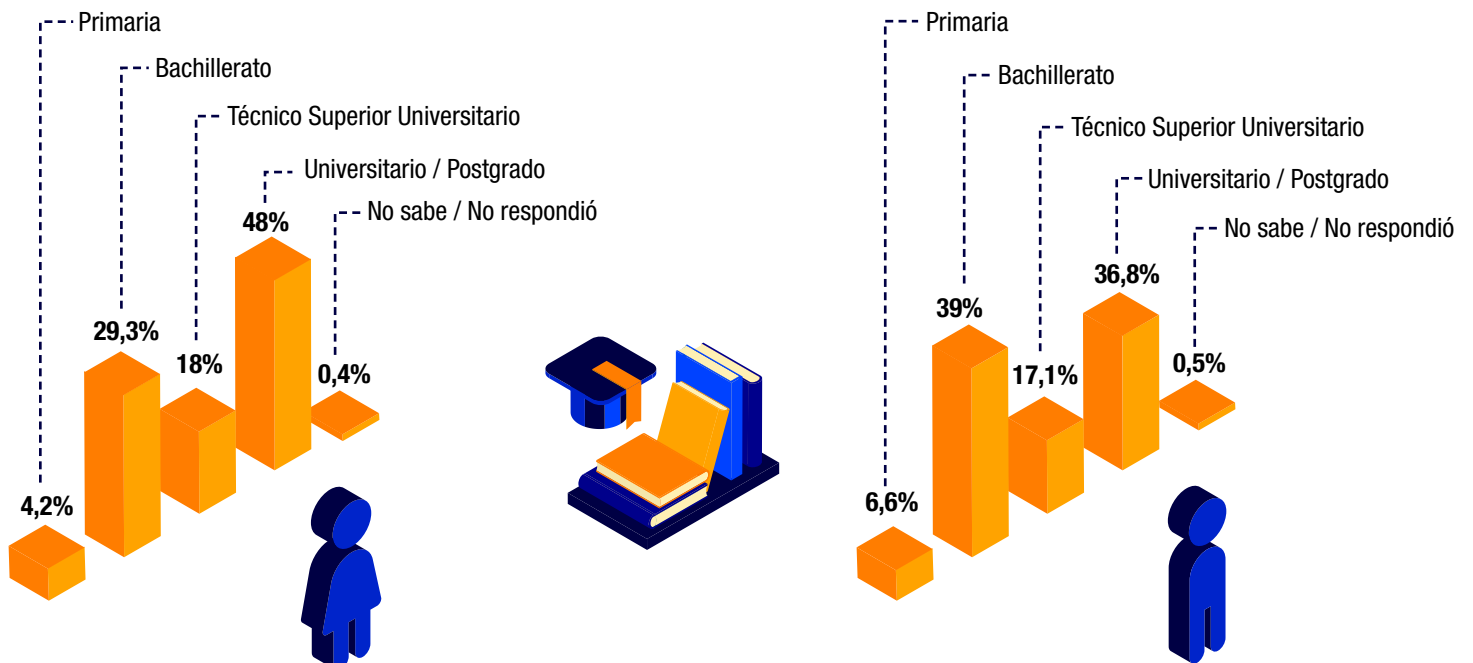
Primaria
Bachillerato
Técnico Superior Universitario
Universitario / Postgrado
No sabe / No respondió

48%
29,3%
18%
0,4%
4,2%

Primaria
Bachillerato
Técnico Superior Universitario
Universitario / Postgrado
No sabe / No respondió

36,8%
39%
17,1%
0,5%
6,6%